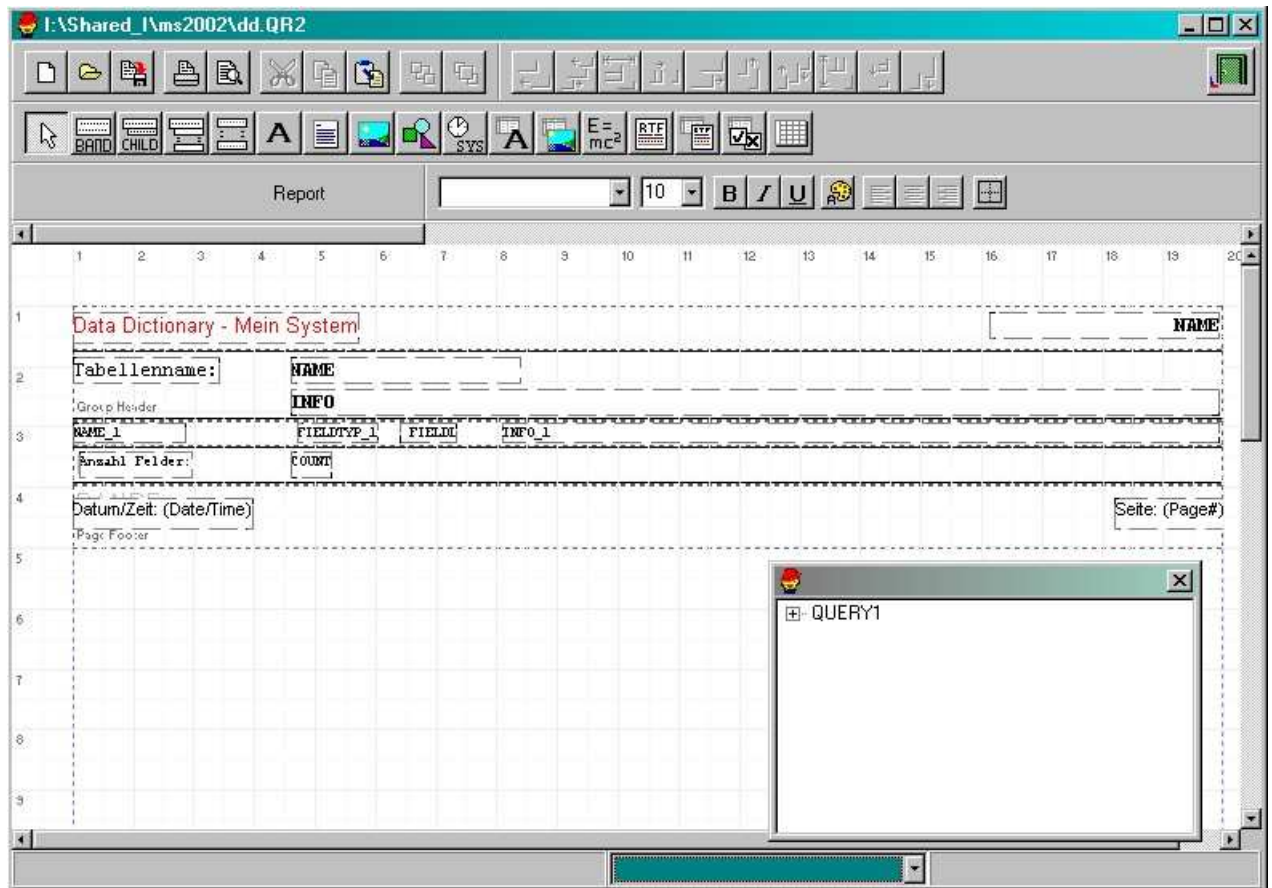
I:\Shared_I\ms2002\dd.QR2

BAND CHILD A SYS A $E=mc^2$ RTF

Report 10 B I U

1 2 3 4 5 6 7 8 9 10 11 12 13 14 15 16 17 18 19 20

1
Data Dictionary - Mein System
NAME

2
Tabellenname:
NAME
Group Header
INFO

3
NAME_1
FIELDTYP_1
FIELDI
INFO_1

Anzahl Felder:
COUNT

4
Datum/Zeit: (Date/Time)
Page Footer
Seite: (Page#)

5
6
7
8
9

QUERY1